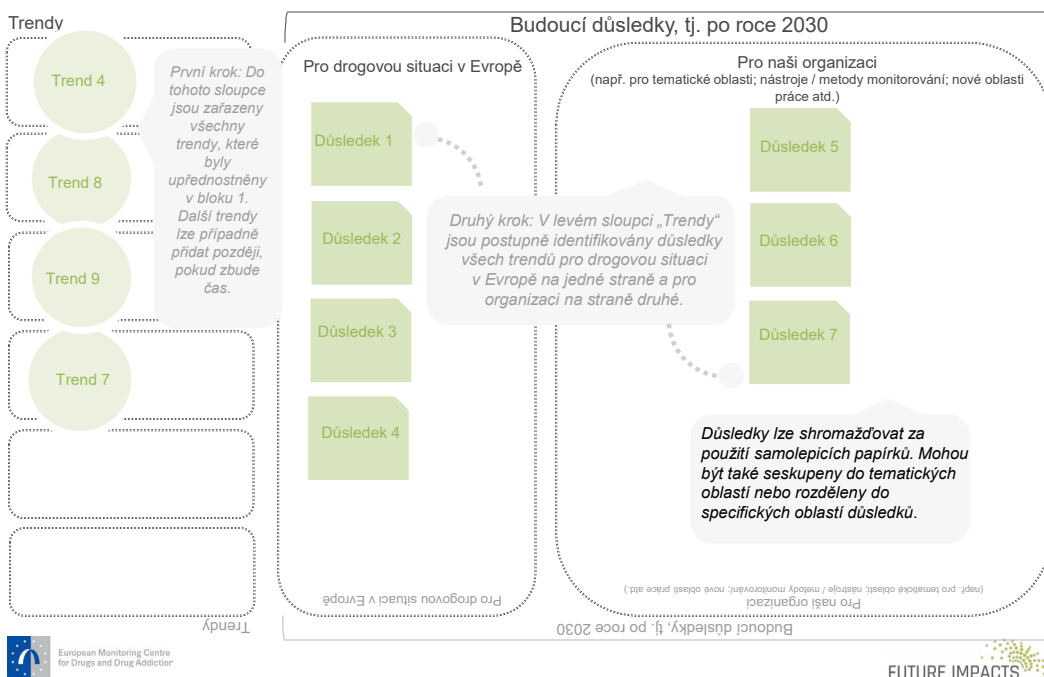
Trendy

Budoucí důsledky, tj. po roce 2030

Trend 4

Trend 8

Trend 9

Trend 7

První krok: Do tohoto sloupce jsou zařazeny všechny trendy, které byly upřednostněny v bloku 1. Další trendy lze případně přidat později, pokud zbude čas.

Pro drogovou situaci v Evropě

Důsledek 1

Důsledek 2

Důsledek 3

Důsledek 4

Pro naši organizaci
(např. pro tematické oblasti; nástroje / metody monitorování; nové oblasti práce atd.)

Důsledek 5

Důsledek 6

Důsledek 7

Druhý krok: V levém sloupci „Trendy“ jsou postupně identifikovány důsledky všech trendů pro drogovou situaci v Evropě na jedné straně a pro organizaci na straně druhé.

Důsledky lze shromažďovat za použití samolepicích papírků. Mohou být také seskupeny do tematických oblastí nebo rozděleny do specifických oblastí důsledků.

Pro drogovou situaci v Evropě

Pro naši organizaci
(např. pro tematické oblasti; nástroje / metody monitorování; nové oblasti práce atd.)

Trendy

Budoucí důsledky, tj. po roce 2030

European Monitoring Centre for Drugs and Drug Addiction

FUTURE IMPACTS